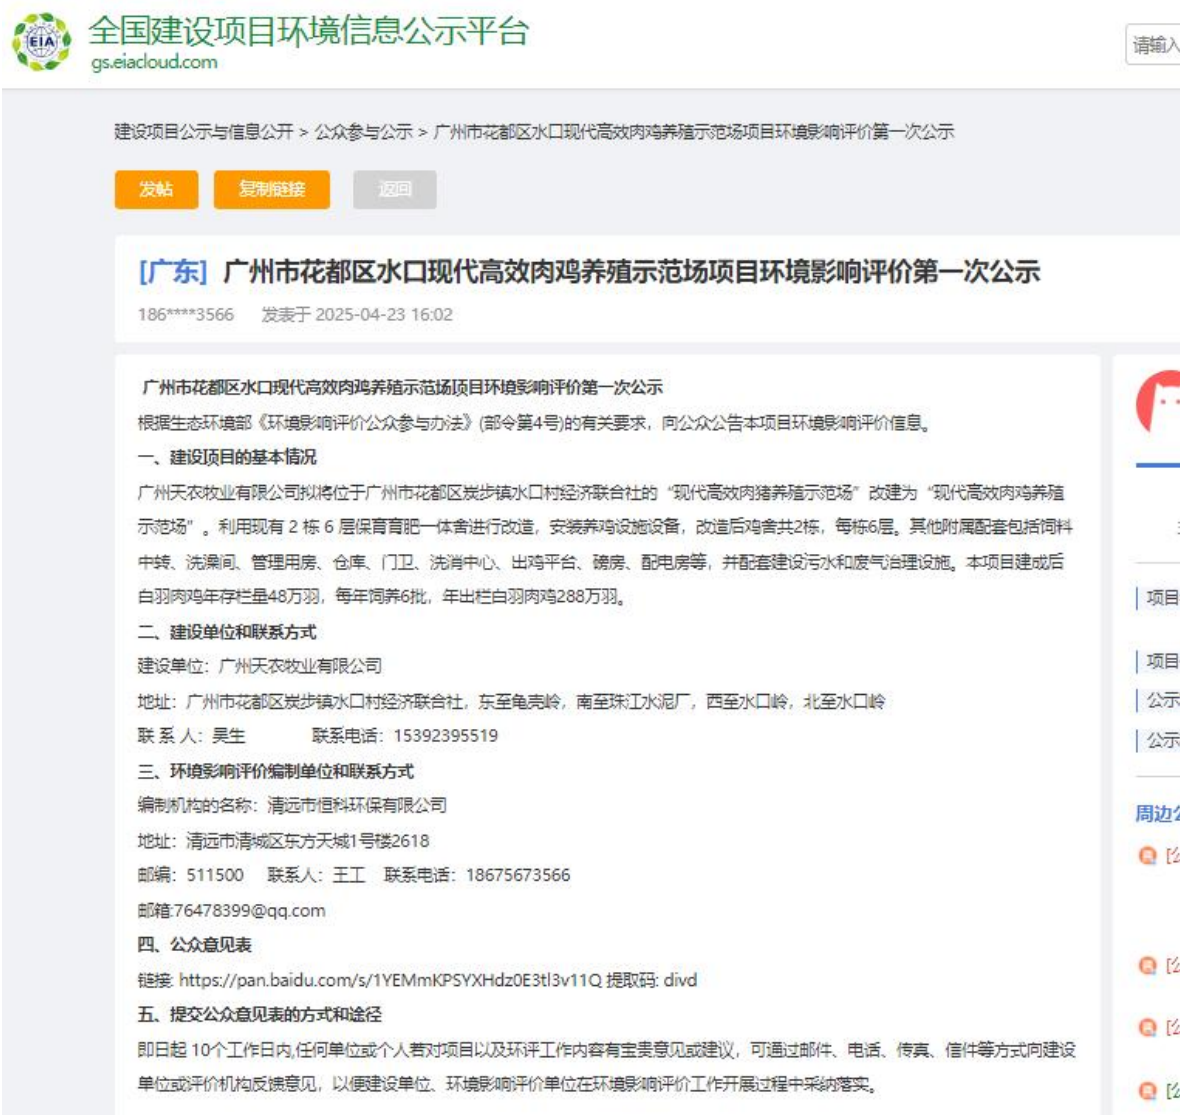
EIA
全国建设项目环境信息公示平台
gs.eiacloud.com

请输入

建设项目公示与信息公开 > 公众参与公示 > 广州市花都区水口现代高效肉鸡养殖示范场项目环境影响评价第一次公示

发帖 复制链接 返回

[广东] 广州市花都区水口现代高效肉鸡养殖示范场项目环境影响评价第一次公示

186****3566 发表于 2025-04-23 16:02

广州市花都区水口现代高效肉鸡养殖示范场项目环境影响评价第一次公示

根据生态环境部《环境影响评价公众参与办法》(部令第4号)的有关要求，向公众公告本项目环境影响评价信息。

一、建设项目的基本情况

广州天农牧业有限公司拟将位于广州市花都区炭步镇水口村经济联合社的“现代高效肉猪养殖示范场”改建为“现代高效肉鸡养殖示范场”。利用现有 2 栋 6 层保育育肥一体舍进行改造，安装养鸡设施设备，改造后鸡舍共2栋，每栋6层。其他附属配套包括饲料中转、洗澡间、管理用房、仓库、门卫、洗消中心、出鸡平台、磅房、配电房等，并配套建设污水和废气治理设施。本项目建成后白羽肉鸡年存栏量48万羽，每年饲养6批，年出栏白羽肉鸡288万羽。

二、建设单位和联系方式

建设单位：广州天农牧业有限公司

地址：广州市花都区炭步镇水口村经济联合社，东至龟壳岭，南至珠江水泥厂，西至水口岭，北至水口岭

联 系 人：吴生 联系电话：15392395519

三、环境影响评价编制单位和联系方式

编制机构的名称：清远市恒科环保有限公司

地址：清远市清城区东方天城1号楼2618

邮编：511500 联系人：王工 联系电话：18675673566

邮箱:76478399@qq.com

四、公众意见表

链接 https://pan.baidu.com/s/1YEMmKPSYXHdz0E3tl3v11Q 提取码: divd

五、提交公众意见表的方式和途径

即日起 10个工作日内,任何单位或个人若对项目以及环评工作内容有宝贵意见或建议，可通过邮件、电话、传真、信件等方式向建设单位或评价机构反馈意见，以便建设单位、环境影响评价单位在环境影响评价工作开展过程中采纳落实。

项目
项目
公示
公示
周边公
[公
[公
[公
[公